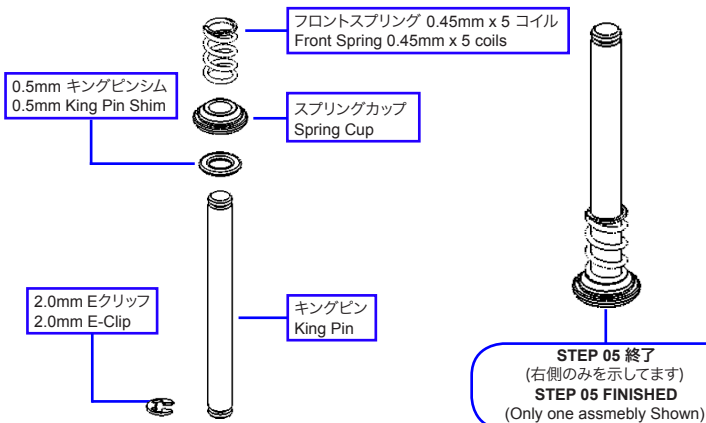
フロントスプリング 0.45mm x 5 コイル
Front Spring 0.45mm x 5 coils

0.5mm キングピンシム
0.5mm King Pin Shim

スプリングカップ
Spring Cup

2.0mm Eクリップ
2.0mm E-Clip

キングピン
King Pin

STEP 05 終了
(右側のみを示してます)
STEP 05 FINISHED
(Only one assmebly Shown)